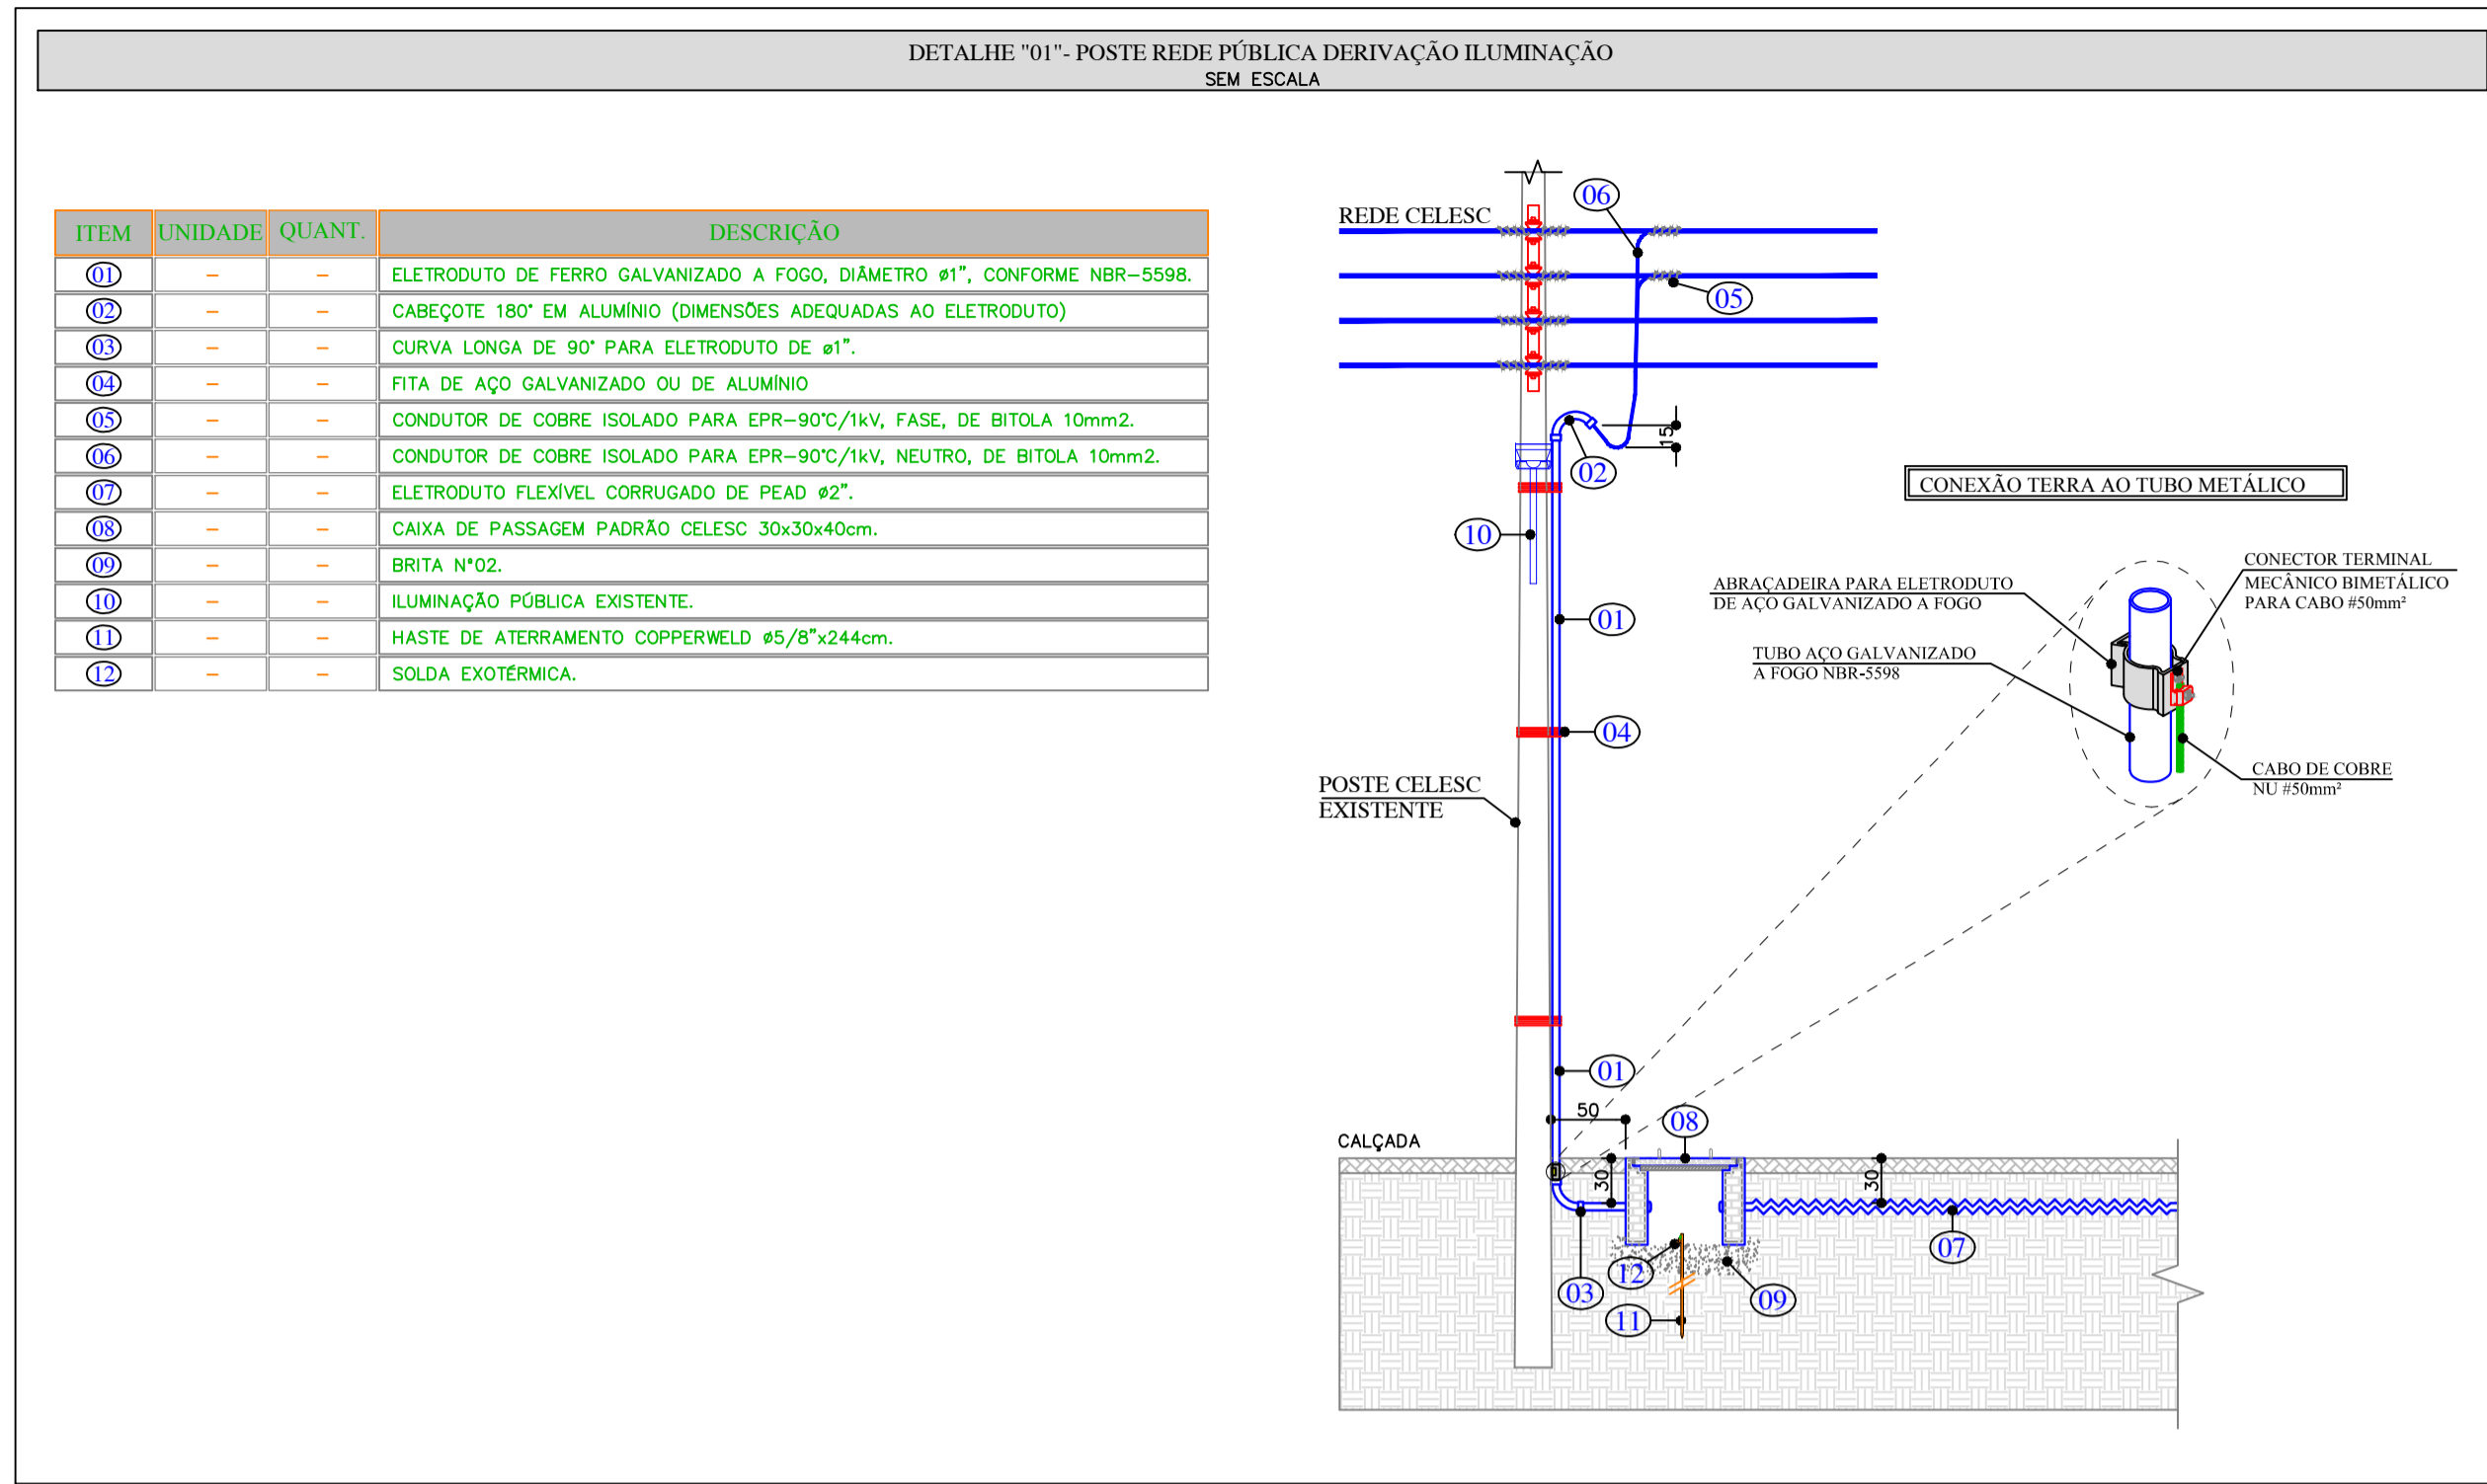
DETALHE "01"- POSTE REDE PÚBLICA DERIVAÇÃO ILUMINAÇÃO
SEM ESCALA

| ITEM | UNIDADE | QUANT. | DESCRIÇÃO |
|---|---|---|---|
| 01 | – | – | ELETRODUTO DE FERRO GALVANIZADO A FOGO, DIÂMETRO ø1", CONFORME NBR–5598. |
| 02 | – | – | CABEÇOTE 180° EM ALUMÍNIO (DIMENSÕES ADEQUADAS AO ELETRODUTO) |
| 03 | – | – | CURVA LONGA DE 90° PARA ELETRODUTO DE ø1". |
| 04 | – | – | FITA DE AÇO GALVANIZADO OU DE ALUMÍNIO |
| 05 | – | – | CONDUTOR DE COBRE ISOLADO PARA EPR–90°C/1kV, FASE, DE BITOLA 10mm2. |
| 06 | – | – | CONDUTOR DE COBRE ISOLADO PARA EPR–90°C/1kV, NEUTRO, DE BITOLA 10mm2. |
| 07 | – | – | ELETRODUTO FLEXÍVEL CORRUGADO DE PEAD ø2". |
| 08 | – | – | CAIXA DE PASSAGEM PADRÃO CELESC 30x30x40cm. |
| 09 | – | – | BRITA N°02. |
| 10 | – | – | ILUMINAÇÃO PÚBLICA EXISTENTE. |
| 11 | – | – | HASTE DE ATERRAMENTO COPPERWELD ø5/8"x244cm. |
| 12 | – | – | SOLDA EXOTÉRMICA. |

REDE CELESC
06
05
15
02
10
01
04
POSTE CELESC EXISTENTE
01
50
08
CALÇADA
30
30
07
12
09
03
11

CONEXÃO TERRA AO TUBO METÁLICO
ABRAÇADEIRA PARA ELETRODUTO DE AÇO GALVANIZADO A FOGO
CONECTOR TERMINAL MECÂNICO BIMETÁLICO PARA CABO #50mm²
TUBO AÇO GALVANIZADO A FOGO NBR-5598
CABO DE COBRE NU #50mm²